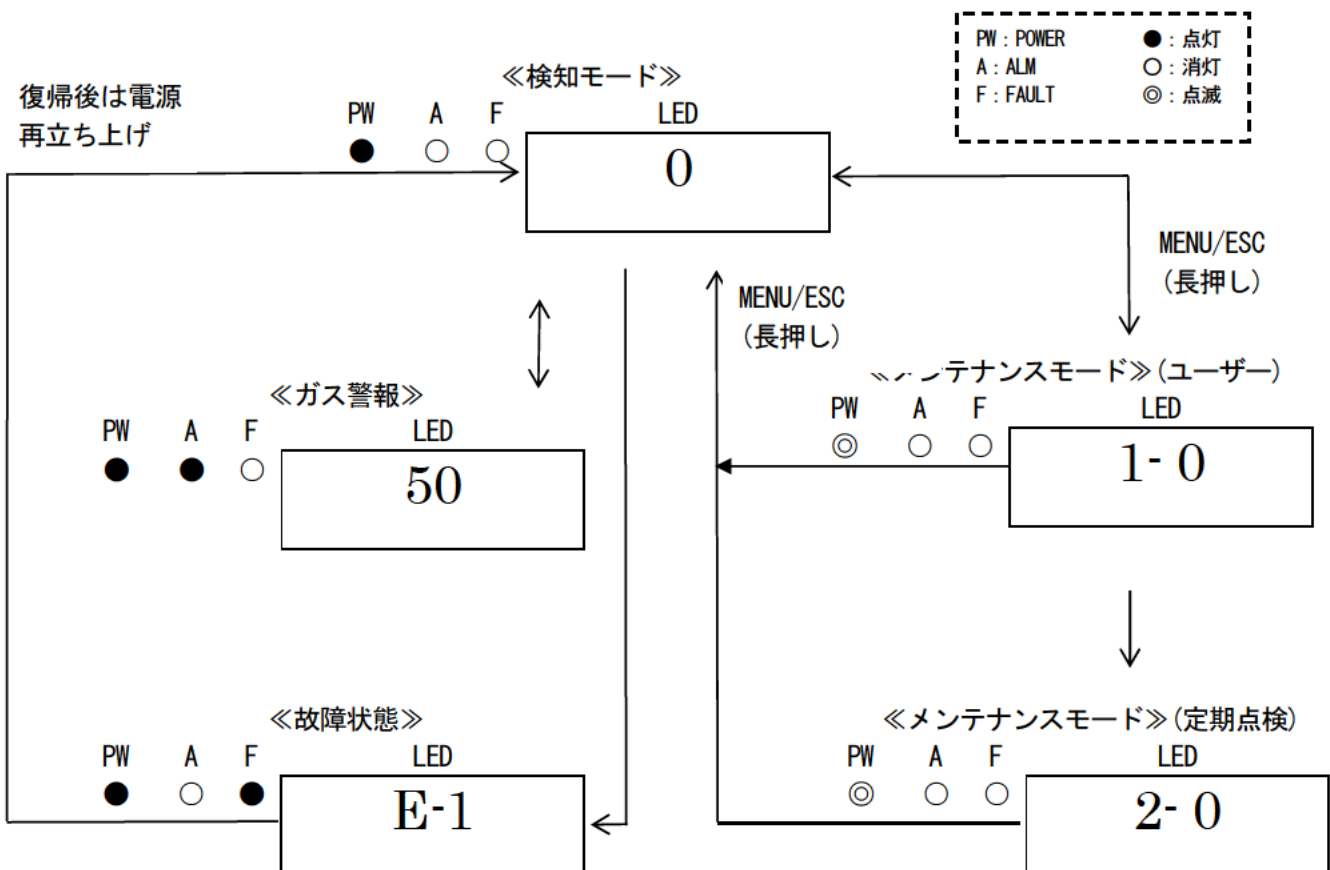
PW : POWER
A : ALM
F : FAULT

● : 点灯
○ : 消灯
◎ : 点滅

復帰後は電源再立ち上げ

≪検知モード≫
PW A F
● ○ ○
LED
0

MENU/ESC
(長押し)

MENU/ESC
(長押し)

≪ガス警報≫
PW A F
● ● ○
LED
50

≪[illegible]ンテナンスモード≫(ユーザー)
PW A F
◎ ○ ○
LED
1- 0

≪故障状態≫
PW A F
● ○ ●
LED
E-1

≪メンテナンスモード≫(定期点検)
PW A F
◎ ○ ○
LED
2- 0